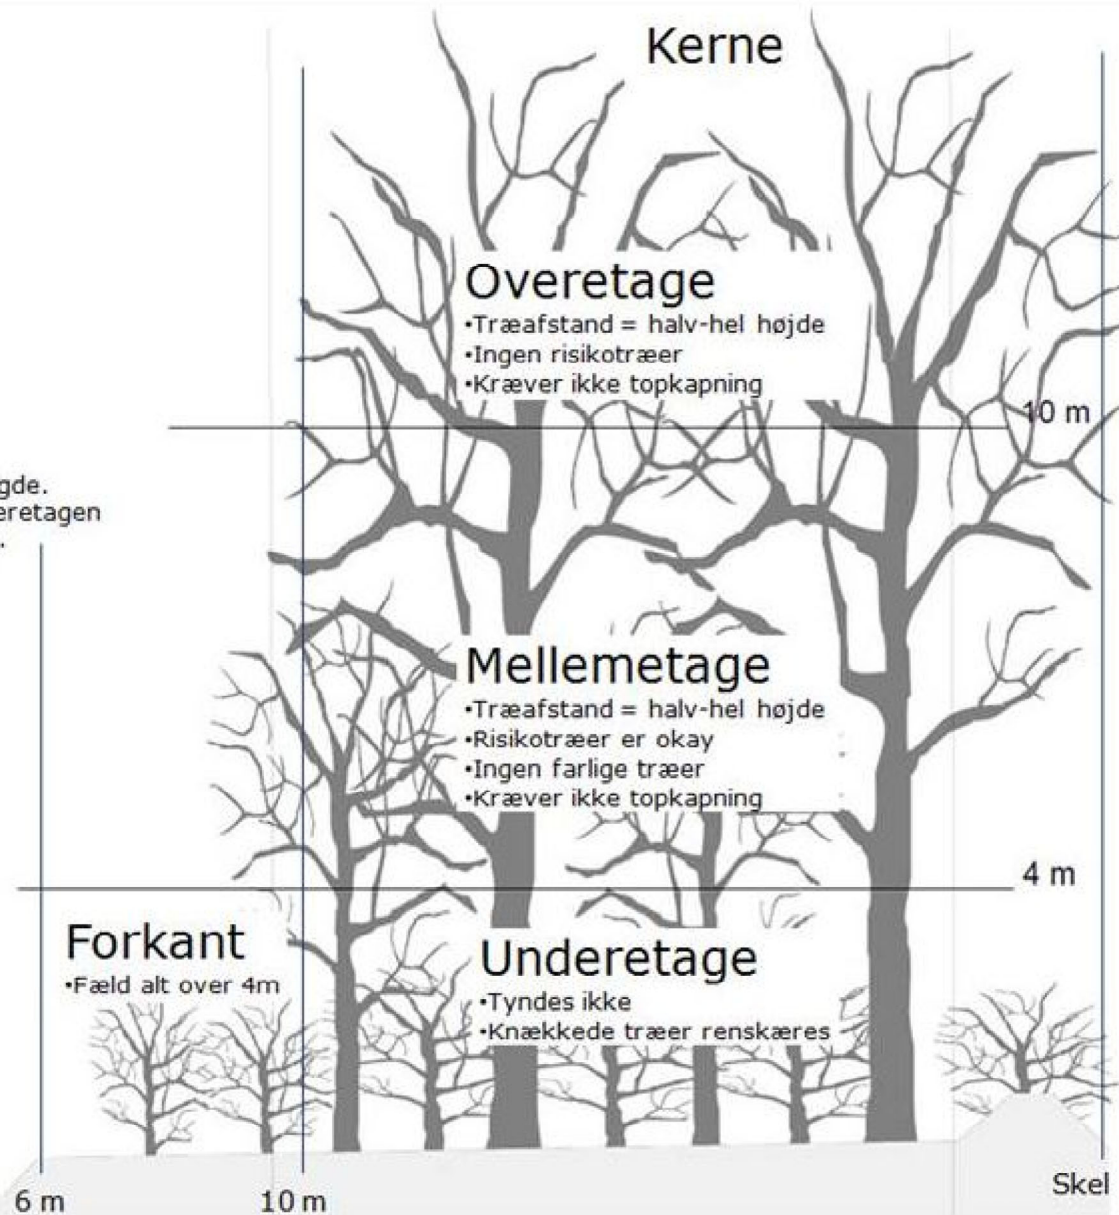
Kerne

Overetage
•Træafstand = halv-hel højde
•Ingen risikotræer
•Kræver ikke topkapning

10 m

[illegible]gde.
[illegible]eretagen
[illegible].

Mellemetage
•Træafstand = halv-hel højde
•Risikotræer er okay
•Ingen farlige træer
•Kræver ikke topkapning

4 m

Forkant
•Fæld alt over 4m

Underetage
•Tyndes ikke
•Knækkede træer renskæres

6 m
10 m
Skel